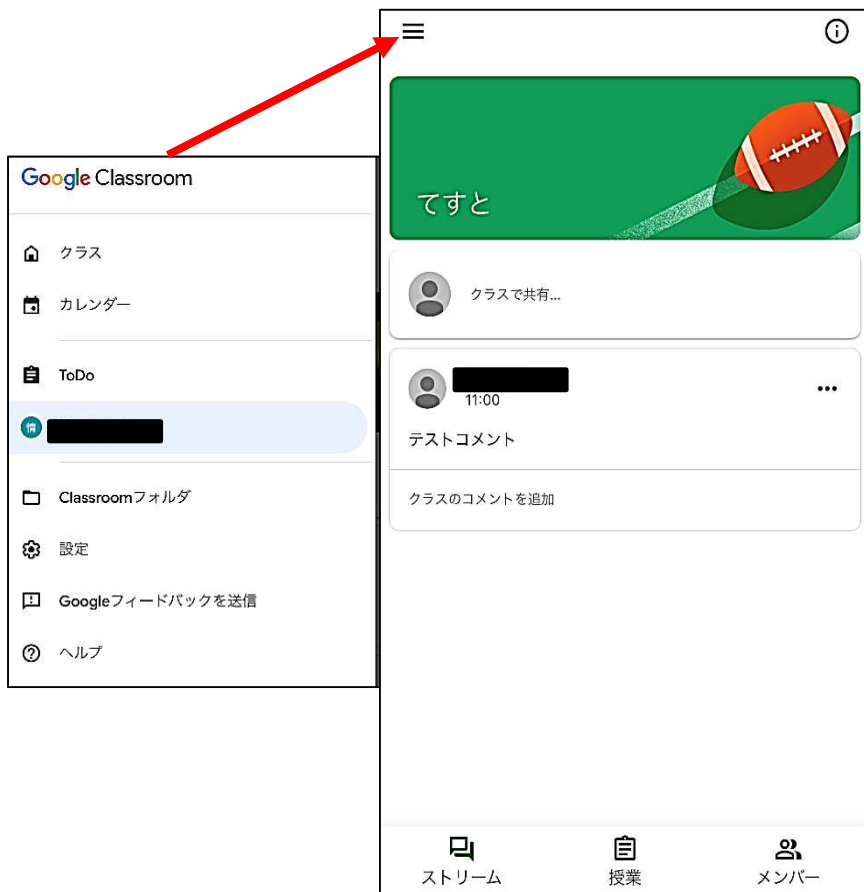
Google Classroom

クラス

カレンダー

ToDo

Classroomフォルダ

設定

Googleフィードバックを送信

ヘルプ

てすと

クラスで共有...

11:00

テストコメント

クラスのコメントを追加

ストリーム

授業

メンバー